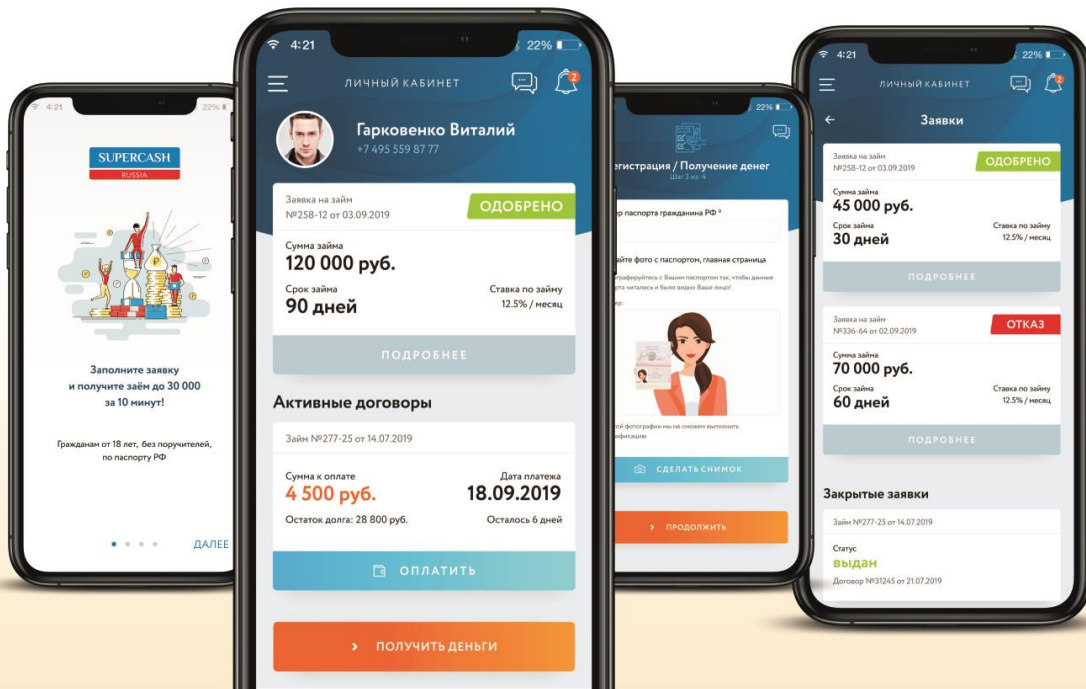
4:21
22%

SUPERCASH
RUSSIA

Заполните заявку и получите заём до 30 000 за 10 минут!

Гражданам от 18 лет, без поручителей, по паспорту РФ

ДАЛЕЕ

4:21
22%
ЛИЧНЫЙ КАБИНЕТ
2

Гарковенко Виталий
+7 495 559 87 77

Заявка на займ
№258-12 от 03.09.2019
ОДОБРЕНО
Сумма займа
120 000 руб.
Срок займа
90 дней
Ставка по займу
12.5% / месяц
ПОДРОБНЕЕ

Активные договоры
Займ №277-25 от 14.07.2019
Сумма к оплате
4 500 руб.
Дата платежа
18.09.2019
Остаток долга: 28 800 руб.
Осталось 6 дней
ОПЛАТИТЬ

ПОЛУЧИТЬ ДЕНЬГИ

22%
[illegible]егистрация / Получение денег
Шаг 3 из 4
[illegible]р паспорта гражданина РФ *
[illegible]айте фото с паспортом, главная страница
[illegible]графируйтесь с Вашим паспортом так, чтобы данные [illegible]читались и было видно Ваше лицо!
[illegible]р:
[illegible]ой фотографии мы не сможем выполнить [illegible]фикацию
СДЕЛАТЬ СНИМОК
ПРОДОЛЖИТЬ

4:21
22%
ЛИЧНЫЙ КАБИНЕТ
2
Заявки

Заявка на займ
№258-12 от 03.09.2019
ОДОБРЕНО
Сумма займа
45 000 руб.
Срок займа
30 дней
Ставка по займу
12.5% / месяц
ПОДРОБНЕЕ

Заявка на займ
№336-64 от 02.09.2019
ОТКАЗ
Сумма займа
70 000 руб.
Срок займа
60 дней
Ставка по займу
12.5% / месяц
ПОДРОБНЕЕ

Закрытые заявки
Займ №277-25 от 14.07.2019
Статус
выдан
Договор №31245 от 21.07.2019